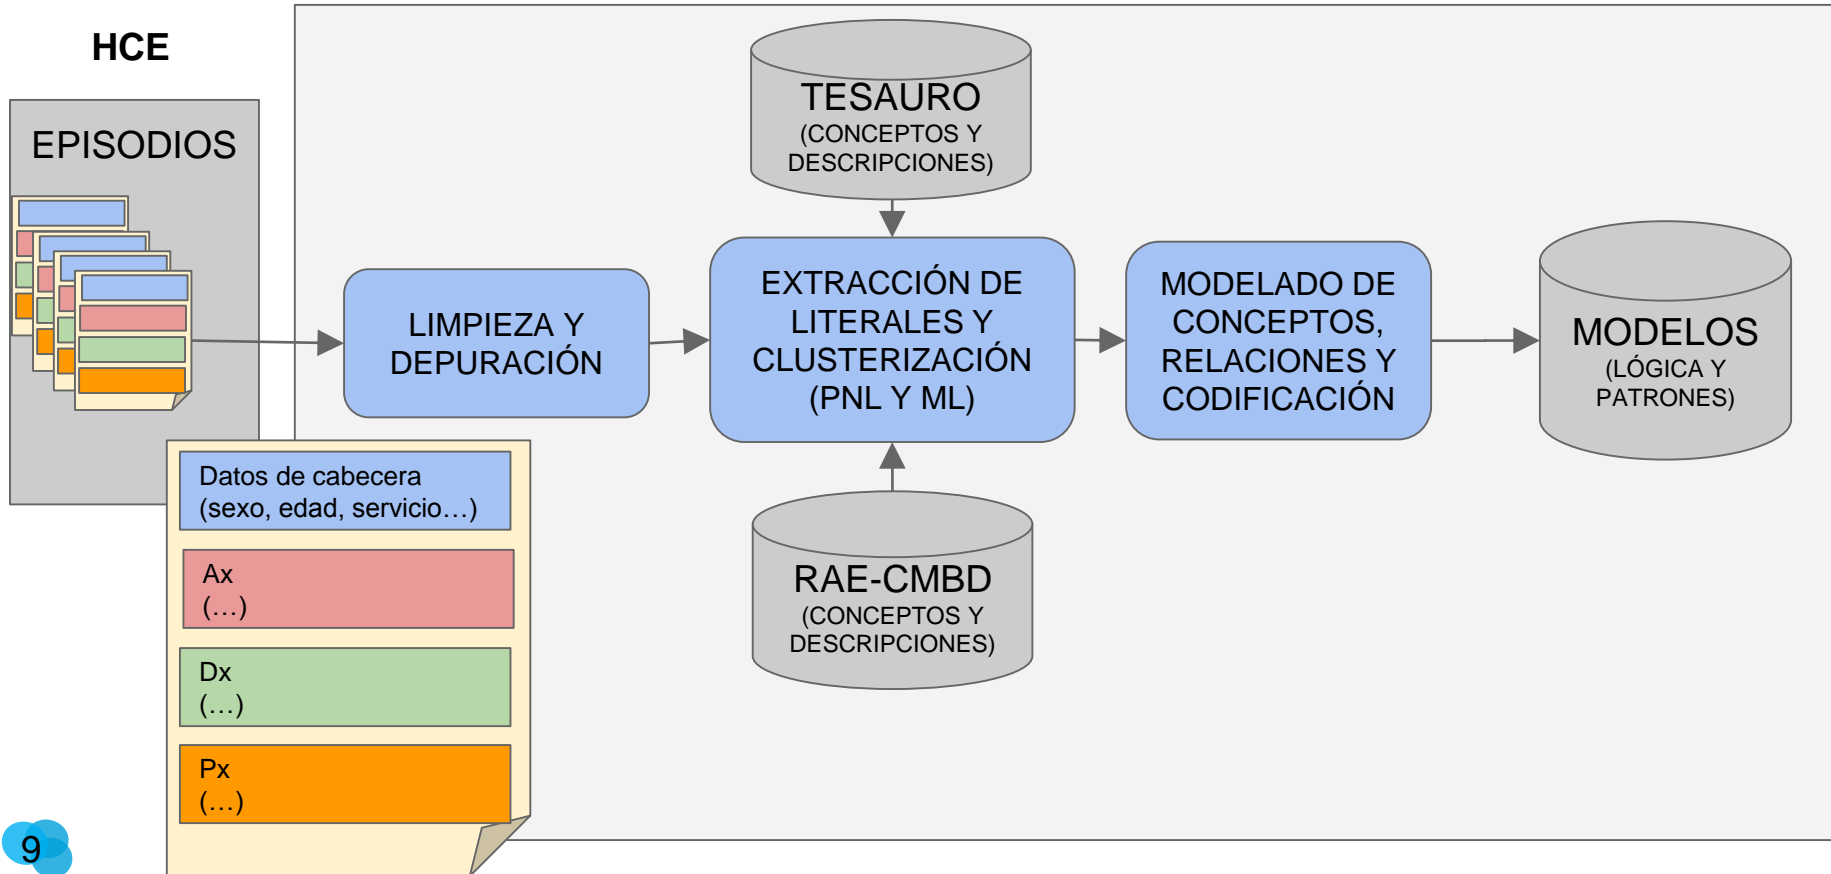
HCE

EPISODIOS

Datos de cabecera
(sexo, edad, servicio…)

Ax
(…)

Dx
(…)

Px
(…)

LIMPIEZA Y DEPURACIÓN

TESAURO
(CONCEPTOS Y DESCRIPCIONES)

EXTRACCIÓN DE LITERALES Y CLUSTERIZACIÓN (PNL Y ML)

RAE-CMBD
(CONCEPTOS Y DESCRIPCIONES)

MODELADO DE CONCEPTOS, RELACIONES Y CODIFICACIÓN

MODELOS
(LÓGICA Y PATRONES)

9